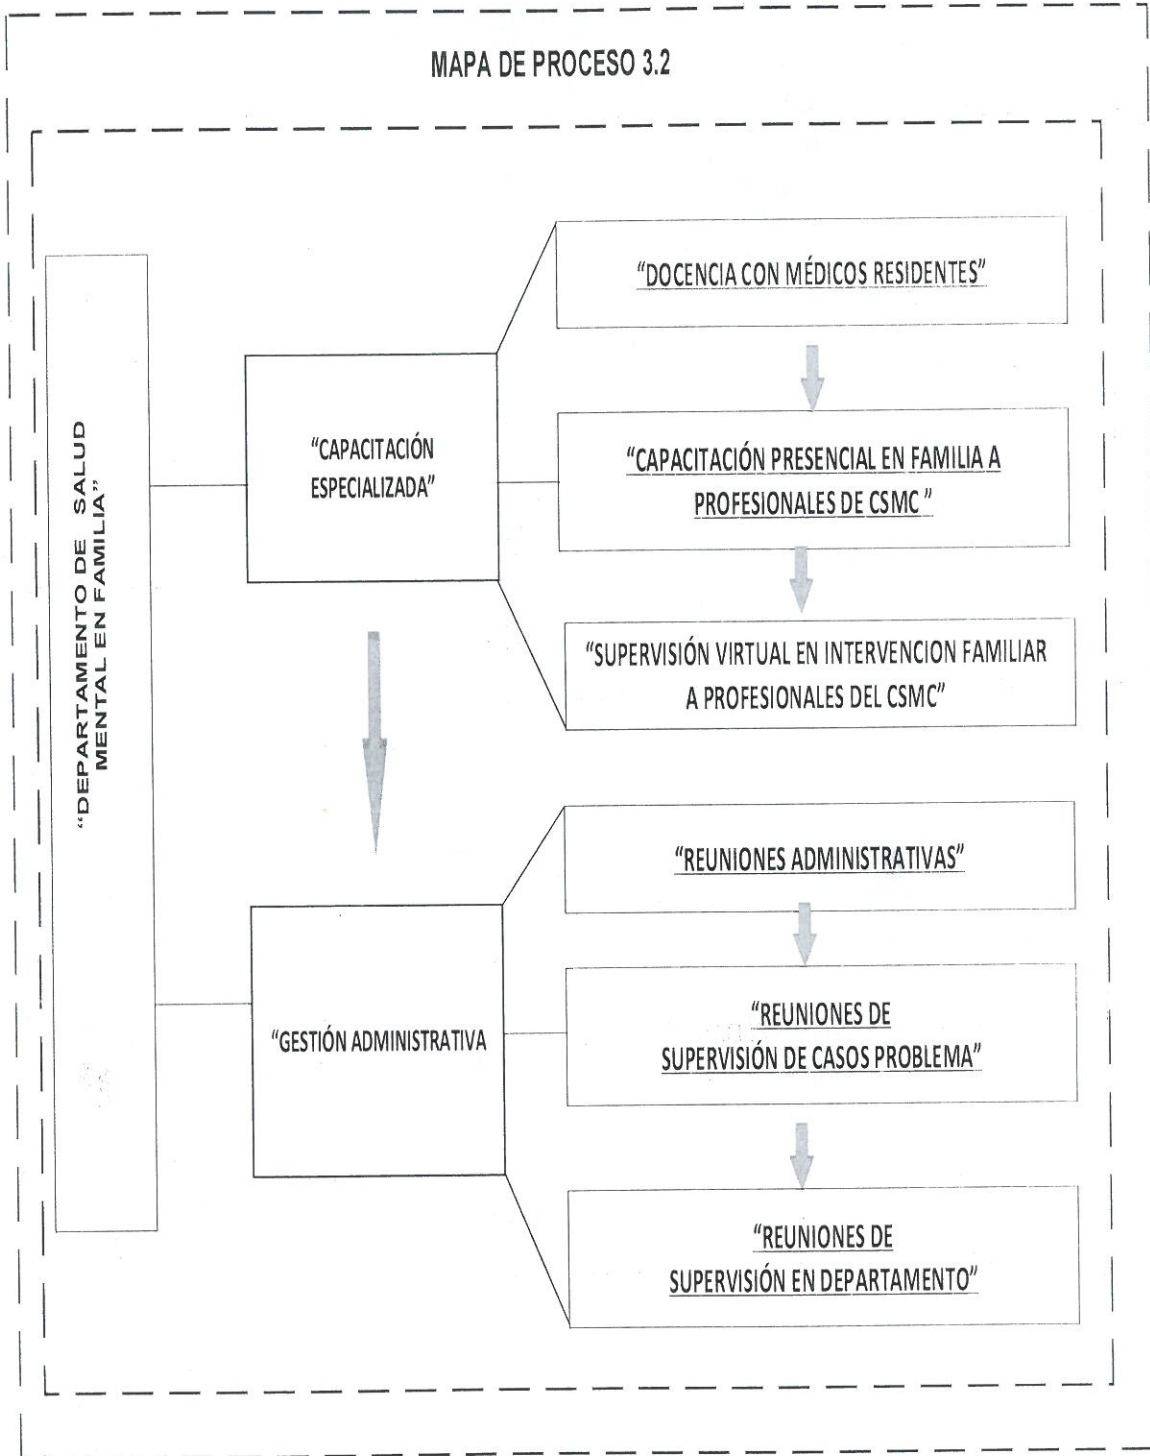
MAPA DE PROCESO 3.2

"DEPARTAMENTO DE SALUD MENTAL EN FAMILIA"

"CAPACITACIÓN ESPECIALIZADA"

"DOCENCIA CON MÉDICOS RESIDENTES"

"CAPACITACIÓN PRESENCIAL EN FAMILIA A PROFESIONALES DE CSMC "

"SUPERVISIÓN VIRTUAL EN INTERVENCION FAMILIAR A PROFESIONALES DEL CSMC"

"GESTIÓN ADMINISTRATIVA

"REUNIONES ADMINISTRATIVAS"

"REUNIONES DE SUPERVISIÓN DE CASOS PROBLEMA"

"REUNIONES DE SUPERVISIÓN EN DEPARTAMENTO"